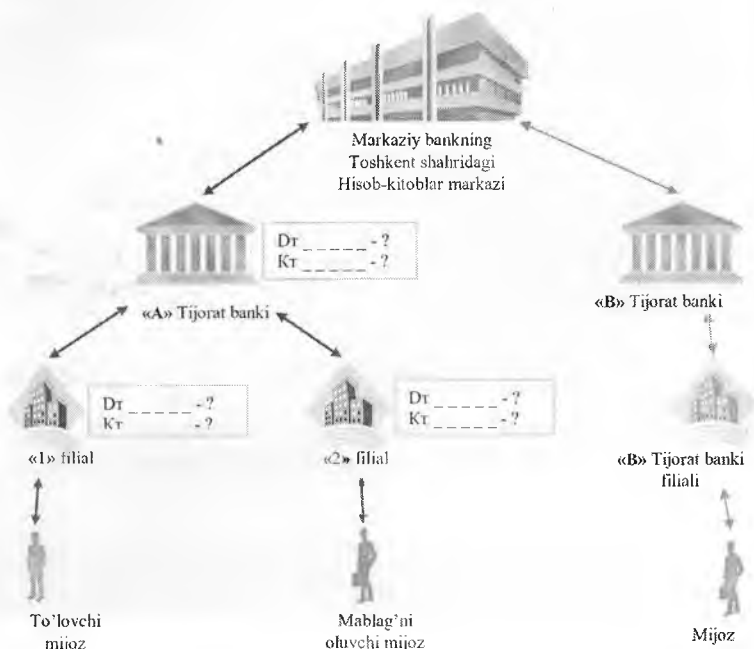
Markaziy bankning Toshkent shahridagi Hisob-kitoblar markazi

Дт _ _ _ _ _ - ?
Кт _ _ _ _ _ - ?

«A» Tijorat banki

«B» Tijorat banki

Дт _ _ _ _ _ - ?
Кт _ _ _ _ _ - ?

Дт _ _ _ _ _ - ?
Кт _ _ _ _ _ - ?

«1» filial

«2» filial

«B» Tijorat banki filiali

To'lovchi mijoz

Mablag'ni oluvchi mijoz

Mijoz